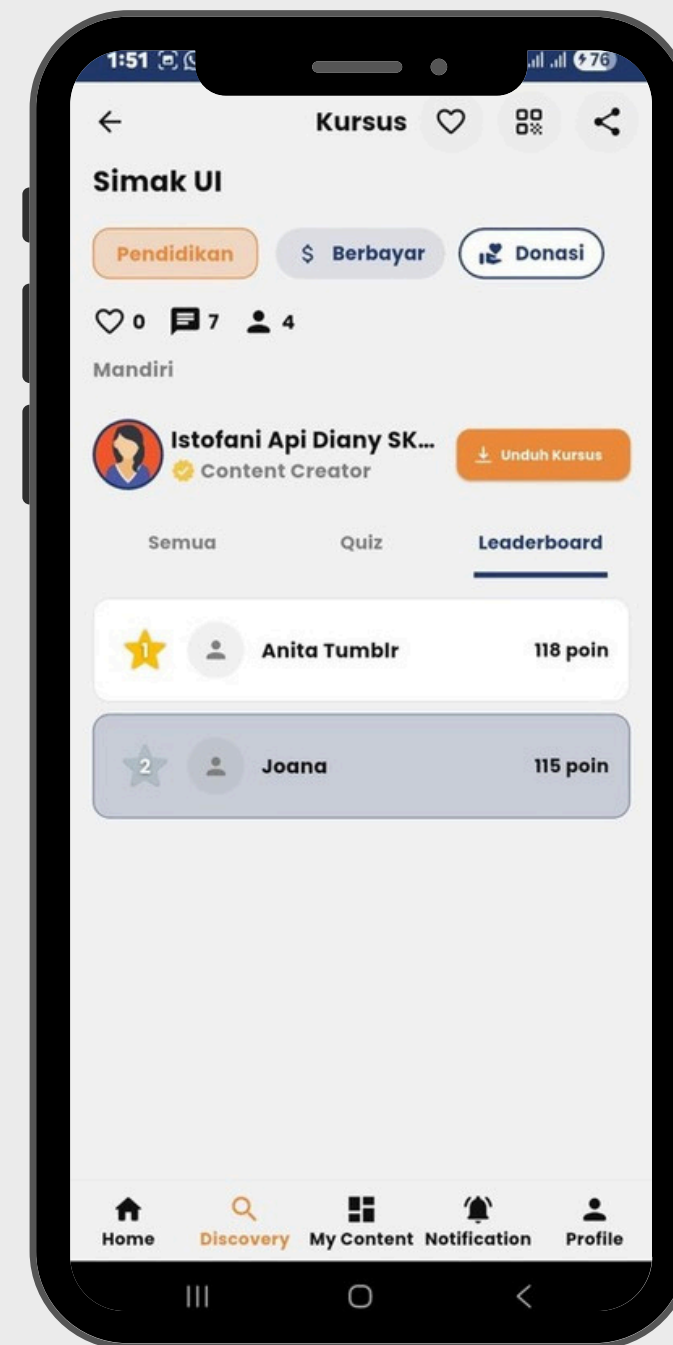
1:51

76

Kursus

Simak UI

Pendidikan

$ Berbayar

Donasi

0 7 4

Mandiri

Istofani Api Diany SK...

Content Creator

Unduh Kursus

Semua

Quiz

Leaderboard

1 Anita Tumblr 118 poin

2 Joana 115 poin

Home

Discovery

My Content

Notification

Profile